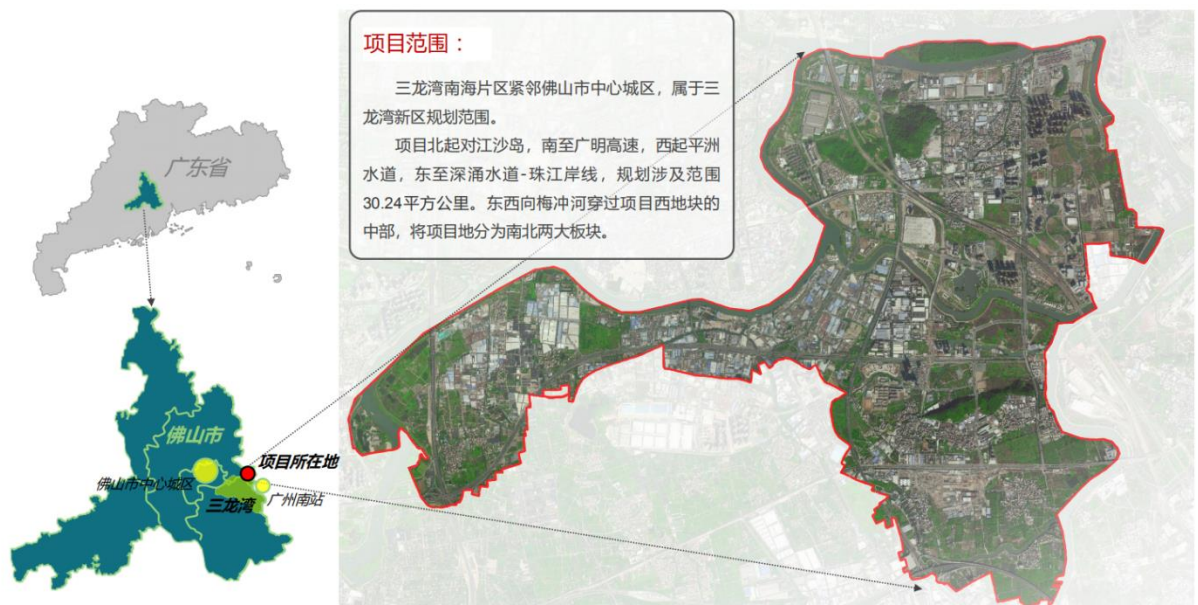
项目范围：

三龙湾南海片区紧邻佛山市中心城区，属于三龙湾新区规划范围。

项目北起对江沙岛，南至广明高速，西起平洲水道，东至深涌水道-珠江岸线，规划涉及范围30.24平方公里。东西向梅冲河穿过项目西地块的中部，将项目地分为南北两大板块。

广东省

佛山市

项目所在地

佛山市中心城区

三龙湾

广州南站